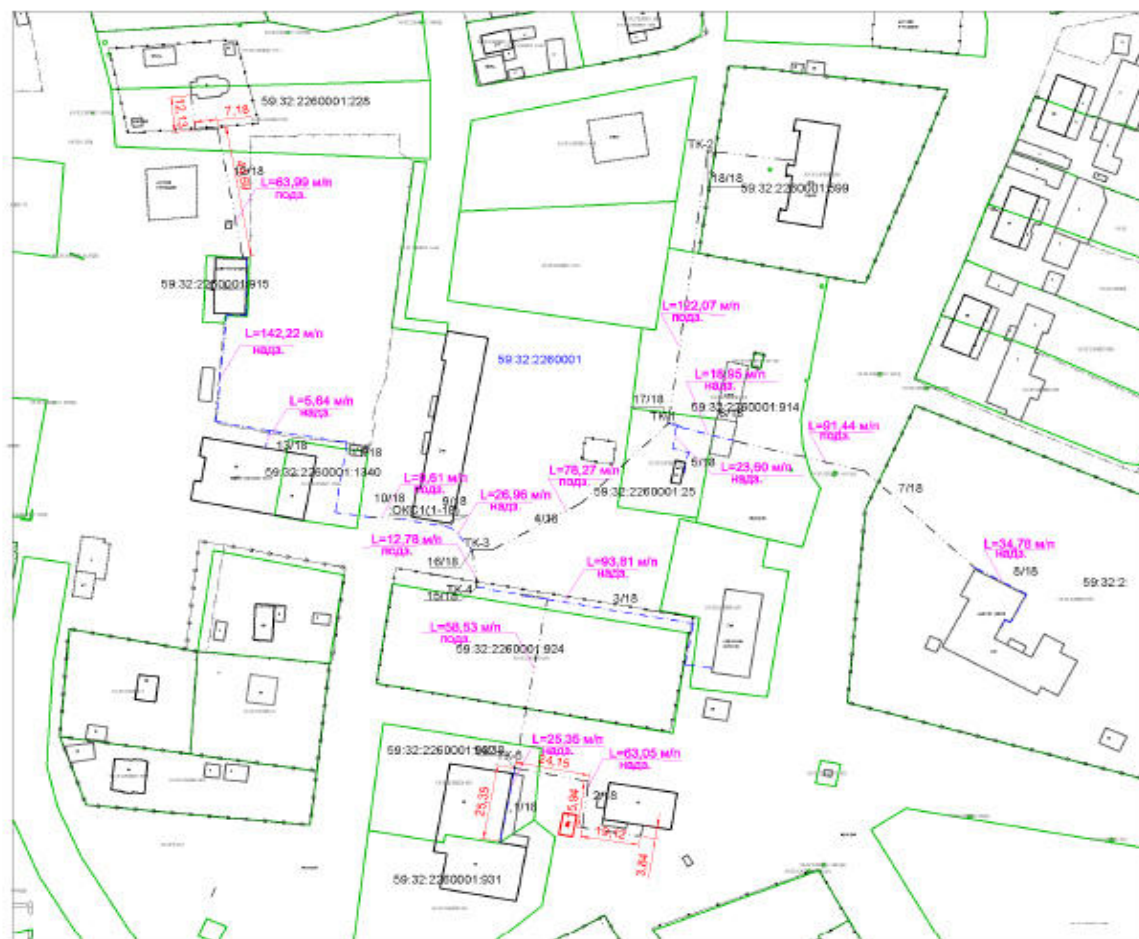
59:32:2260001:228
12,13
7,18
12/18
L=63,99 м/п
подз.
ТК-2
18/18
59:32:2260001:599
59:32:2260001:915
L=142,22 м/п
надз.
59:32:2260001
L=122,07 м/п
подз.
L=18,95 м/п
надз.
17/18
ТК-1
59:32:2260001:914
L=5,64 м/п
надз.
13/18
59:32:2260001:1340
L=91,44 м/п
подз.
L=8,61 м/п
подз.
L=78,27 м/п
подз.
5/18
L=23,90 м/п
надз.
7/18
10/18
9/18
L=26,96 м/п
надз.
59:32:2260001:25
ОКС11(1-18)
4/36
L=12,78 м/п
подз.
ТК-3
L=34,78 м/п
надз.
16/18
8/18
59:32:2
L=93,81 м/п
надз.
ТК-4
15/18
3/18
L=58,53 м/п
подз.
59:32:2260001:924
L=25,36 м/п
надз.
59:32:2260001:930
24,15
L=63,05 м/п
подз.
25,35
1/18
5,94
2/18
13,12
3,84
59:32:2260001:931